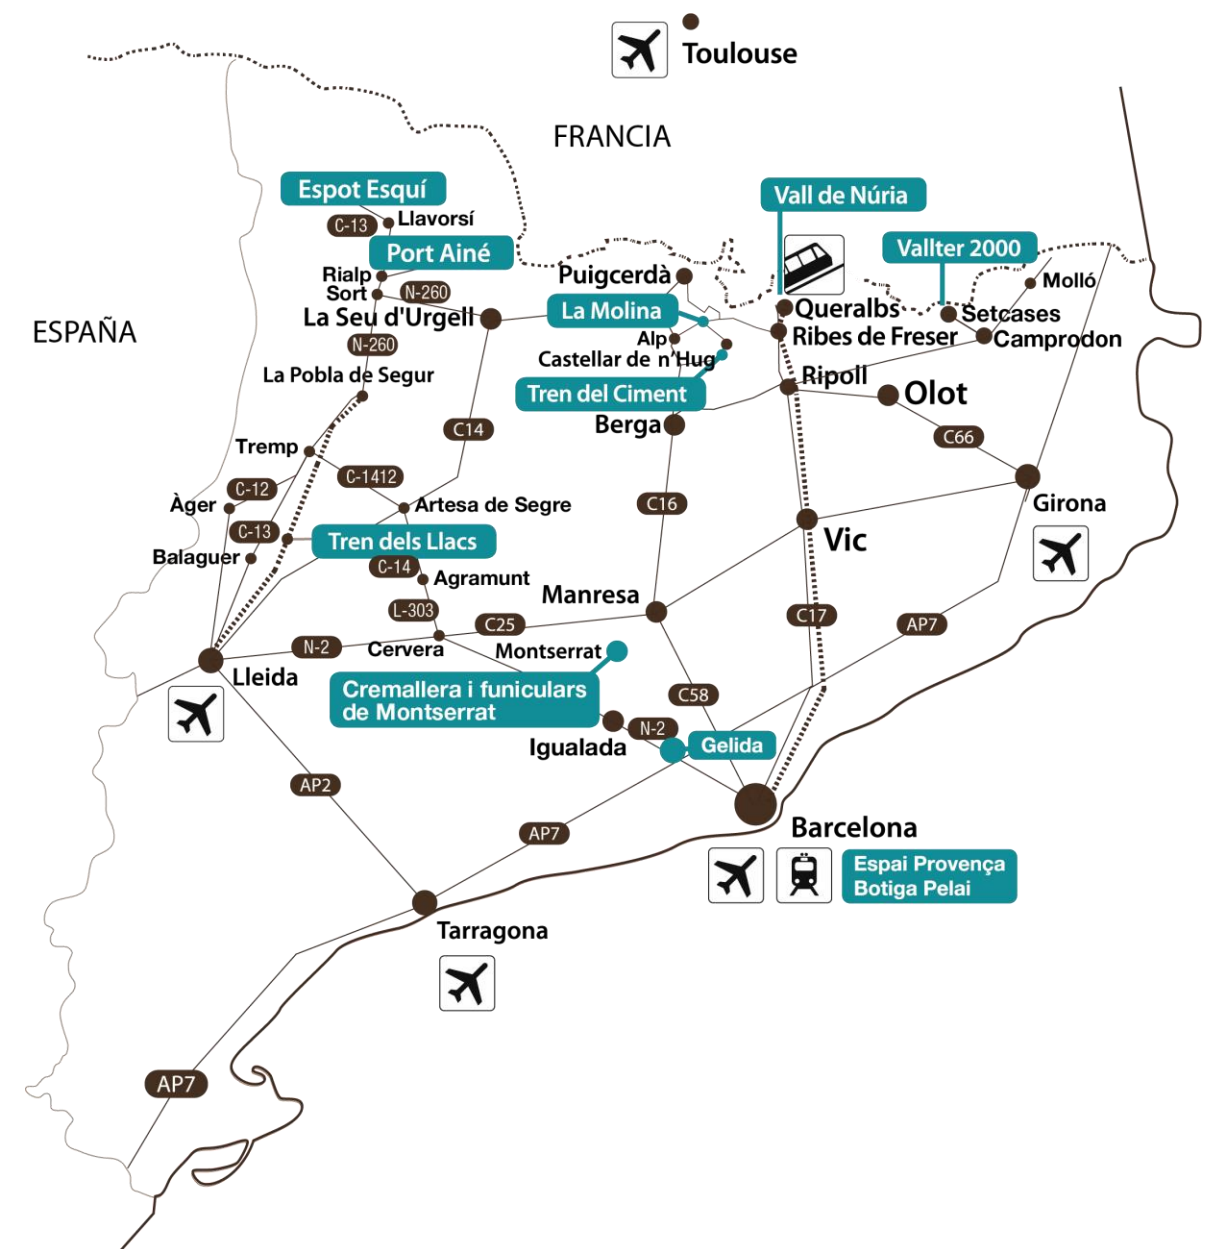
Toulouse

FRANCIA

ESPAÑA

Espot Esquí
C-13
Llavorsí
Port Ainé
Rialp
Sort
N-260
La Seu d'Urgell
N-260
La Pobla de Segur
Vall de Núria
Vallter 2000
Puigcerdà
La Molina
Queralbs
Setcases
Molló
Ribes de Freser
Camprodon
Alp
Castellar de n'Hug
Tren del Ciment
Ripoll
Olot
Berga
C14
Tremp
C-1412
C-12
Àger
Artesa de Segre
C66
Girona
C16
C-13
Tren dels Llacs
Balaguer
Vic
C-14
Agramunt
Manresa
L-303
C25
C17
AP7
N-2
Cervera
Montserrat
Lleida
Cremallera i funiculars de Montserrat
C58
N-2
Igualada
Gelida
AP2
AP7
Barcelona
Espai Provença
Botiga Pelai
Tarragona
AP7